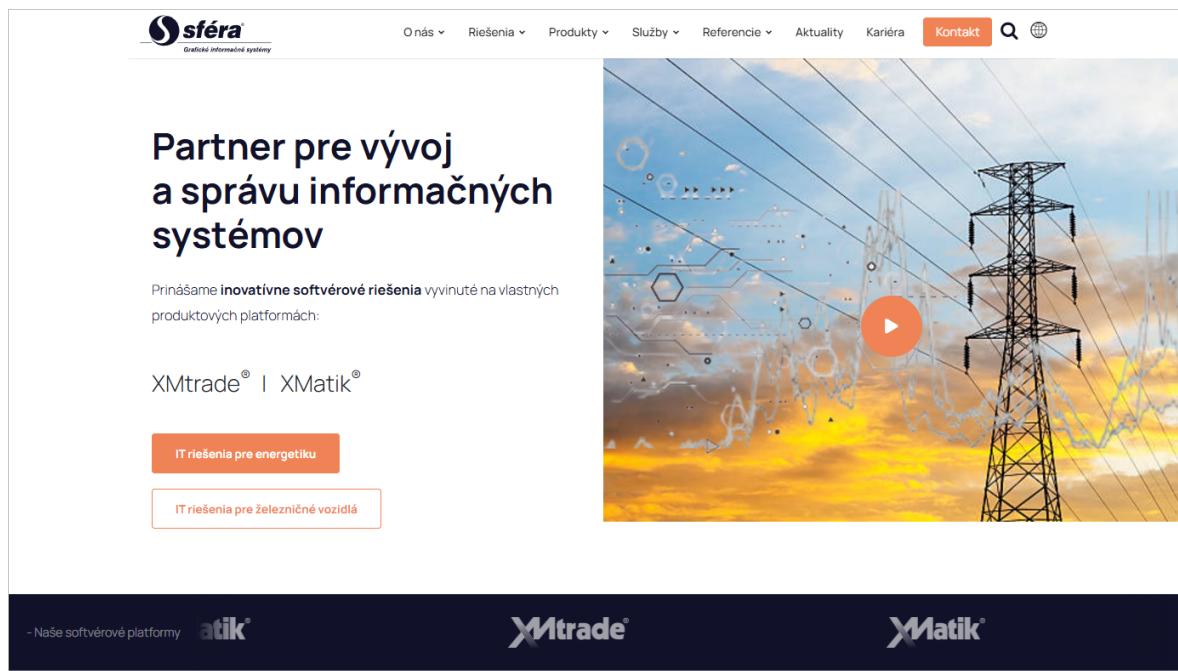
sféra
Grafické informačné systémy

O nás Riešenia Produkty Služby Referencie Aktuality Kariéra Kontakt

Partner pre vývoj a správu informačných systémov

Prinášame **inovatívne softvérové riešenia** vyvinuté na vlastných produktových platformách:

XMtrade® | XMatik®

IT riešenia pre energetiku

IT riešenia pre železničné vozidlá

- Naše softvérové platformy atik®

XMtrade®

XMatik®